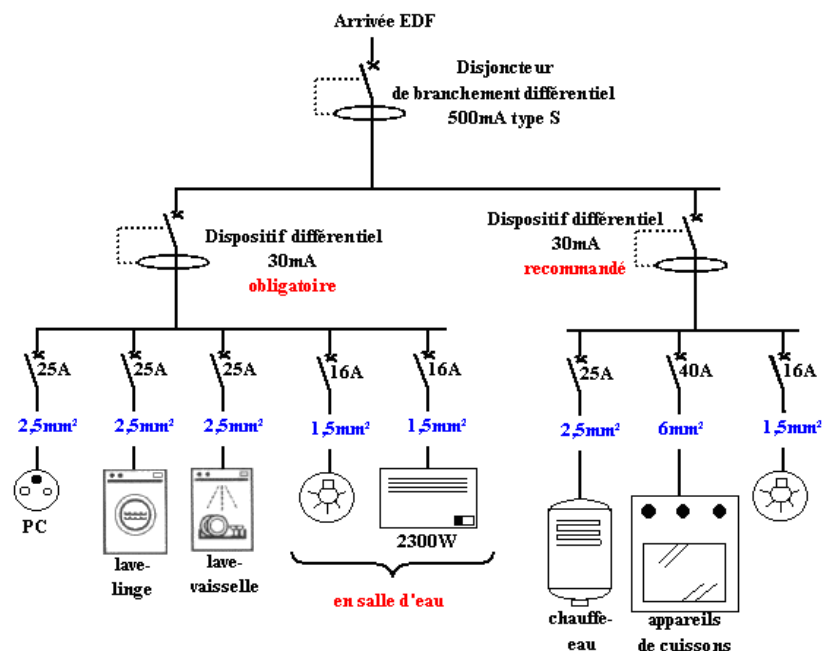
Arrivée EDF

Disjoncteur de branchement différentiel 500mA type S

Dispositif différentiel 30mA obligatoire

Dispositif différentiel 30mA recommandé

25A

2,5mm²

PC

25A

2,5mm²

lave-linge

25A

2,5mm²

lave-vaisselle

16A

1,5mm²

16A

1,5mm²

2300W

en salle d'eau

25A

2,5mm²

chauffe-eau

40A

6mm²

appareils de cuissons

16A

1,5mm²